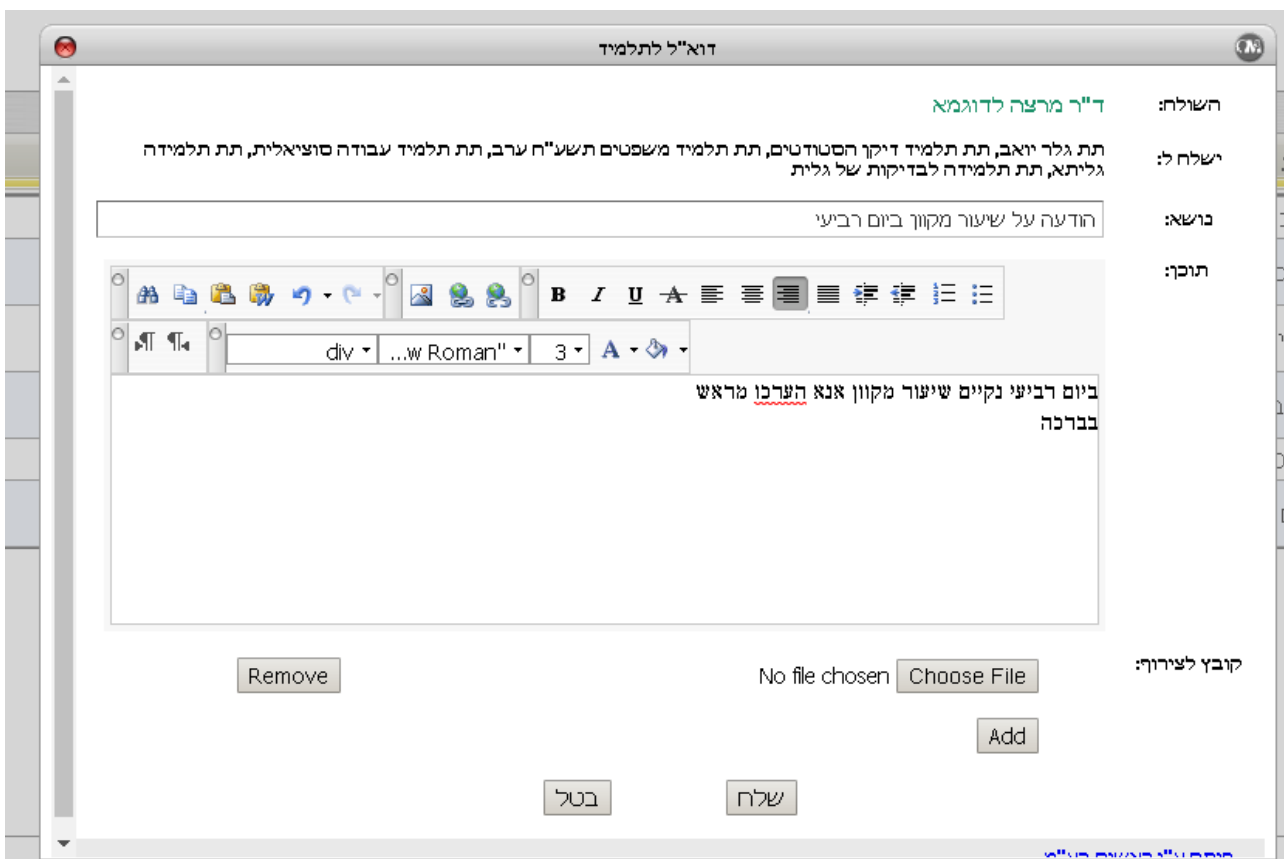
דוא"ל לתלמיד

השולח: ד"ר מרצה לדוגמא

ישלח ל: תת גלר יואב, תת תלמיד דיקן הסטודנטים, תת תלמיד משפטים תשע"ח ערב, תת תלמיד עבודה סוציאלית, תת תלמידה גליתא, תת תלמידה לבדיקות של גלית

נושא: הודעה על שיעור מקוון ביום רביעי

תוכן:

B I U

div ...w Roman" 3

ביום רביעי נקיים שיעור מקוון אנא הערכו מראש
בברכה

קובץ לצירוף: Choose File No file chosen Remove

Add

שלח בטל